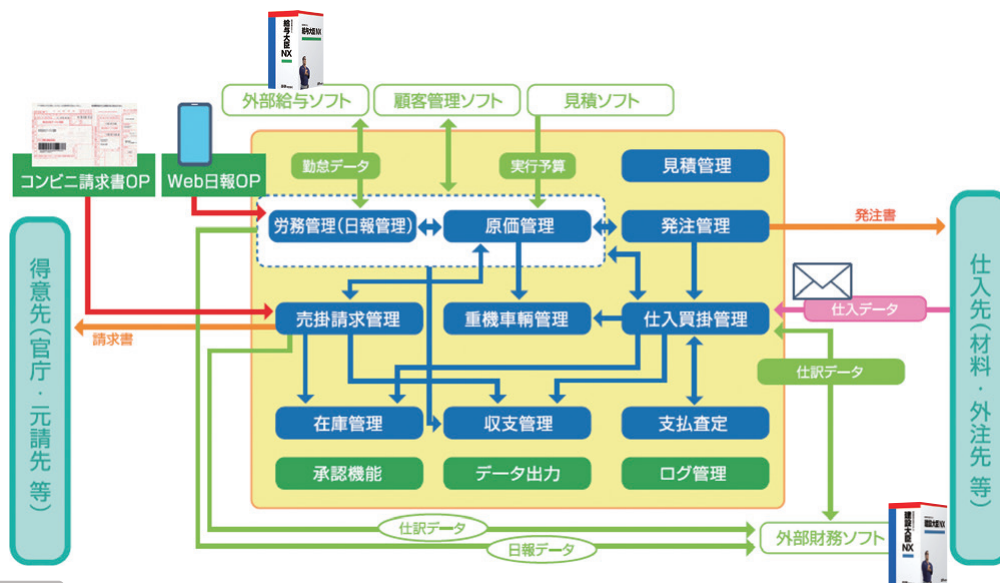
給与大臣NX

外部給与ソフト

顧客管理ソフト

見積ソフト

コンビニ請求書OP

Web日報OP

勤怠データ

実行予算

見積管理

労務管理(日報管理)

原価管理

発注管理

発注書

得意先(官庁・元請先 等)

仕入先(材料・外注先 等)

仕入データ

売掛請求管理

重機車輌管理

仕入買掛管理

請求書

仕訳データ

在庫管理

収支管理

支払査定

承認機能

データ出力

ログ管理

仕訳データ

日報データ

外部財務ソフト

建設大臣NX